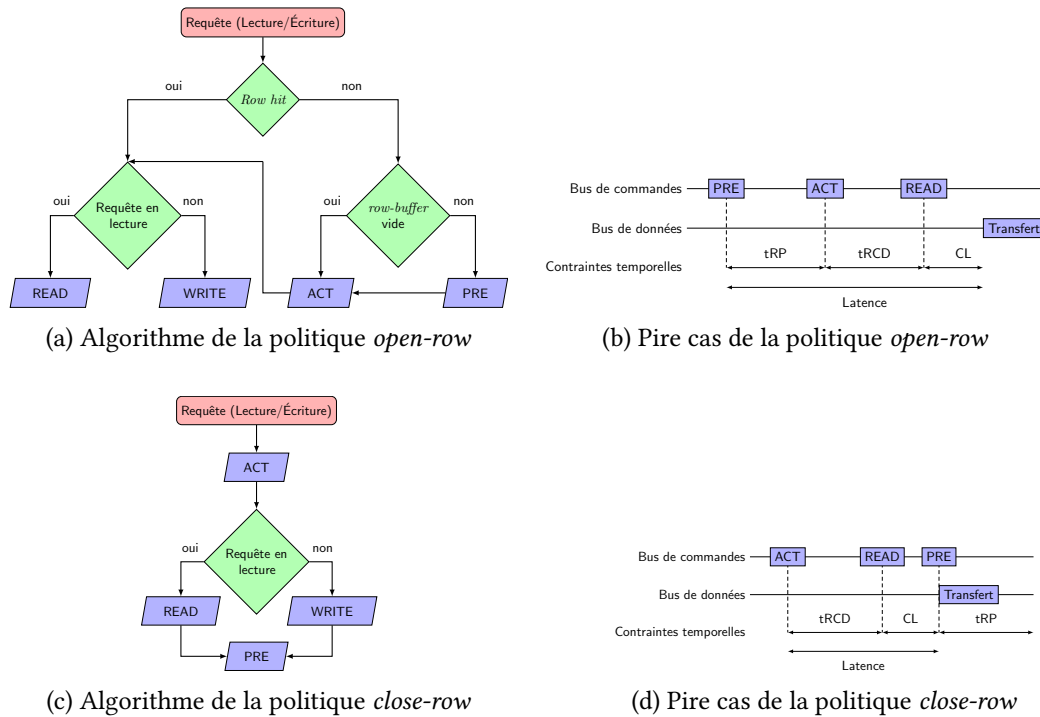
Requête (Lecture/Écriture)

Row hit

oui

non

Requête en lecture

oui

non

row-buffer vide

oui

non

READ

WRITE

ACT

PRE

(a) Algorithme de la politique open-row

Bus de commandes

PRE

ACT

READ

Bus de données

Transfert

Contraintes temporelles

tRP

tRCD

CL

Latence

(b) Pire cas de la politique open-row

Requête (Lecture/Écriture)

ACT

Requête en lecture

oui

non

READ

WRITE

PRE

(c) Algorithme de la politique close-row

Bus de commandes

ACT

READ

PRE

Bus de données

Transfert

Contraintes temporelles

tRCD

CL

tRP

Latence

(d) Pire cas de la politique close-row